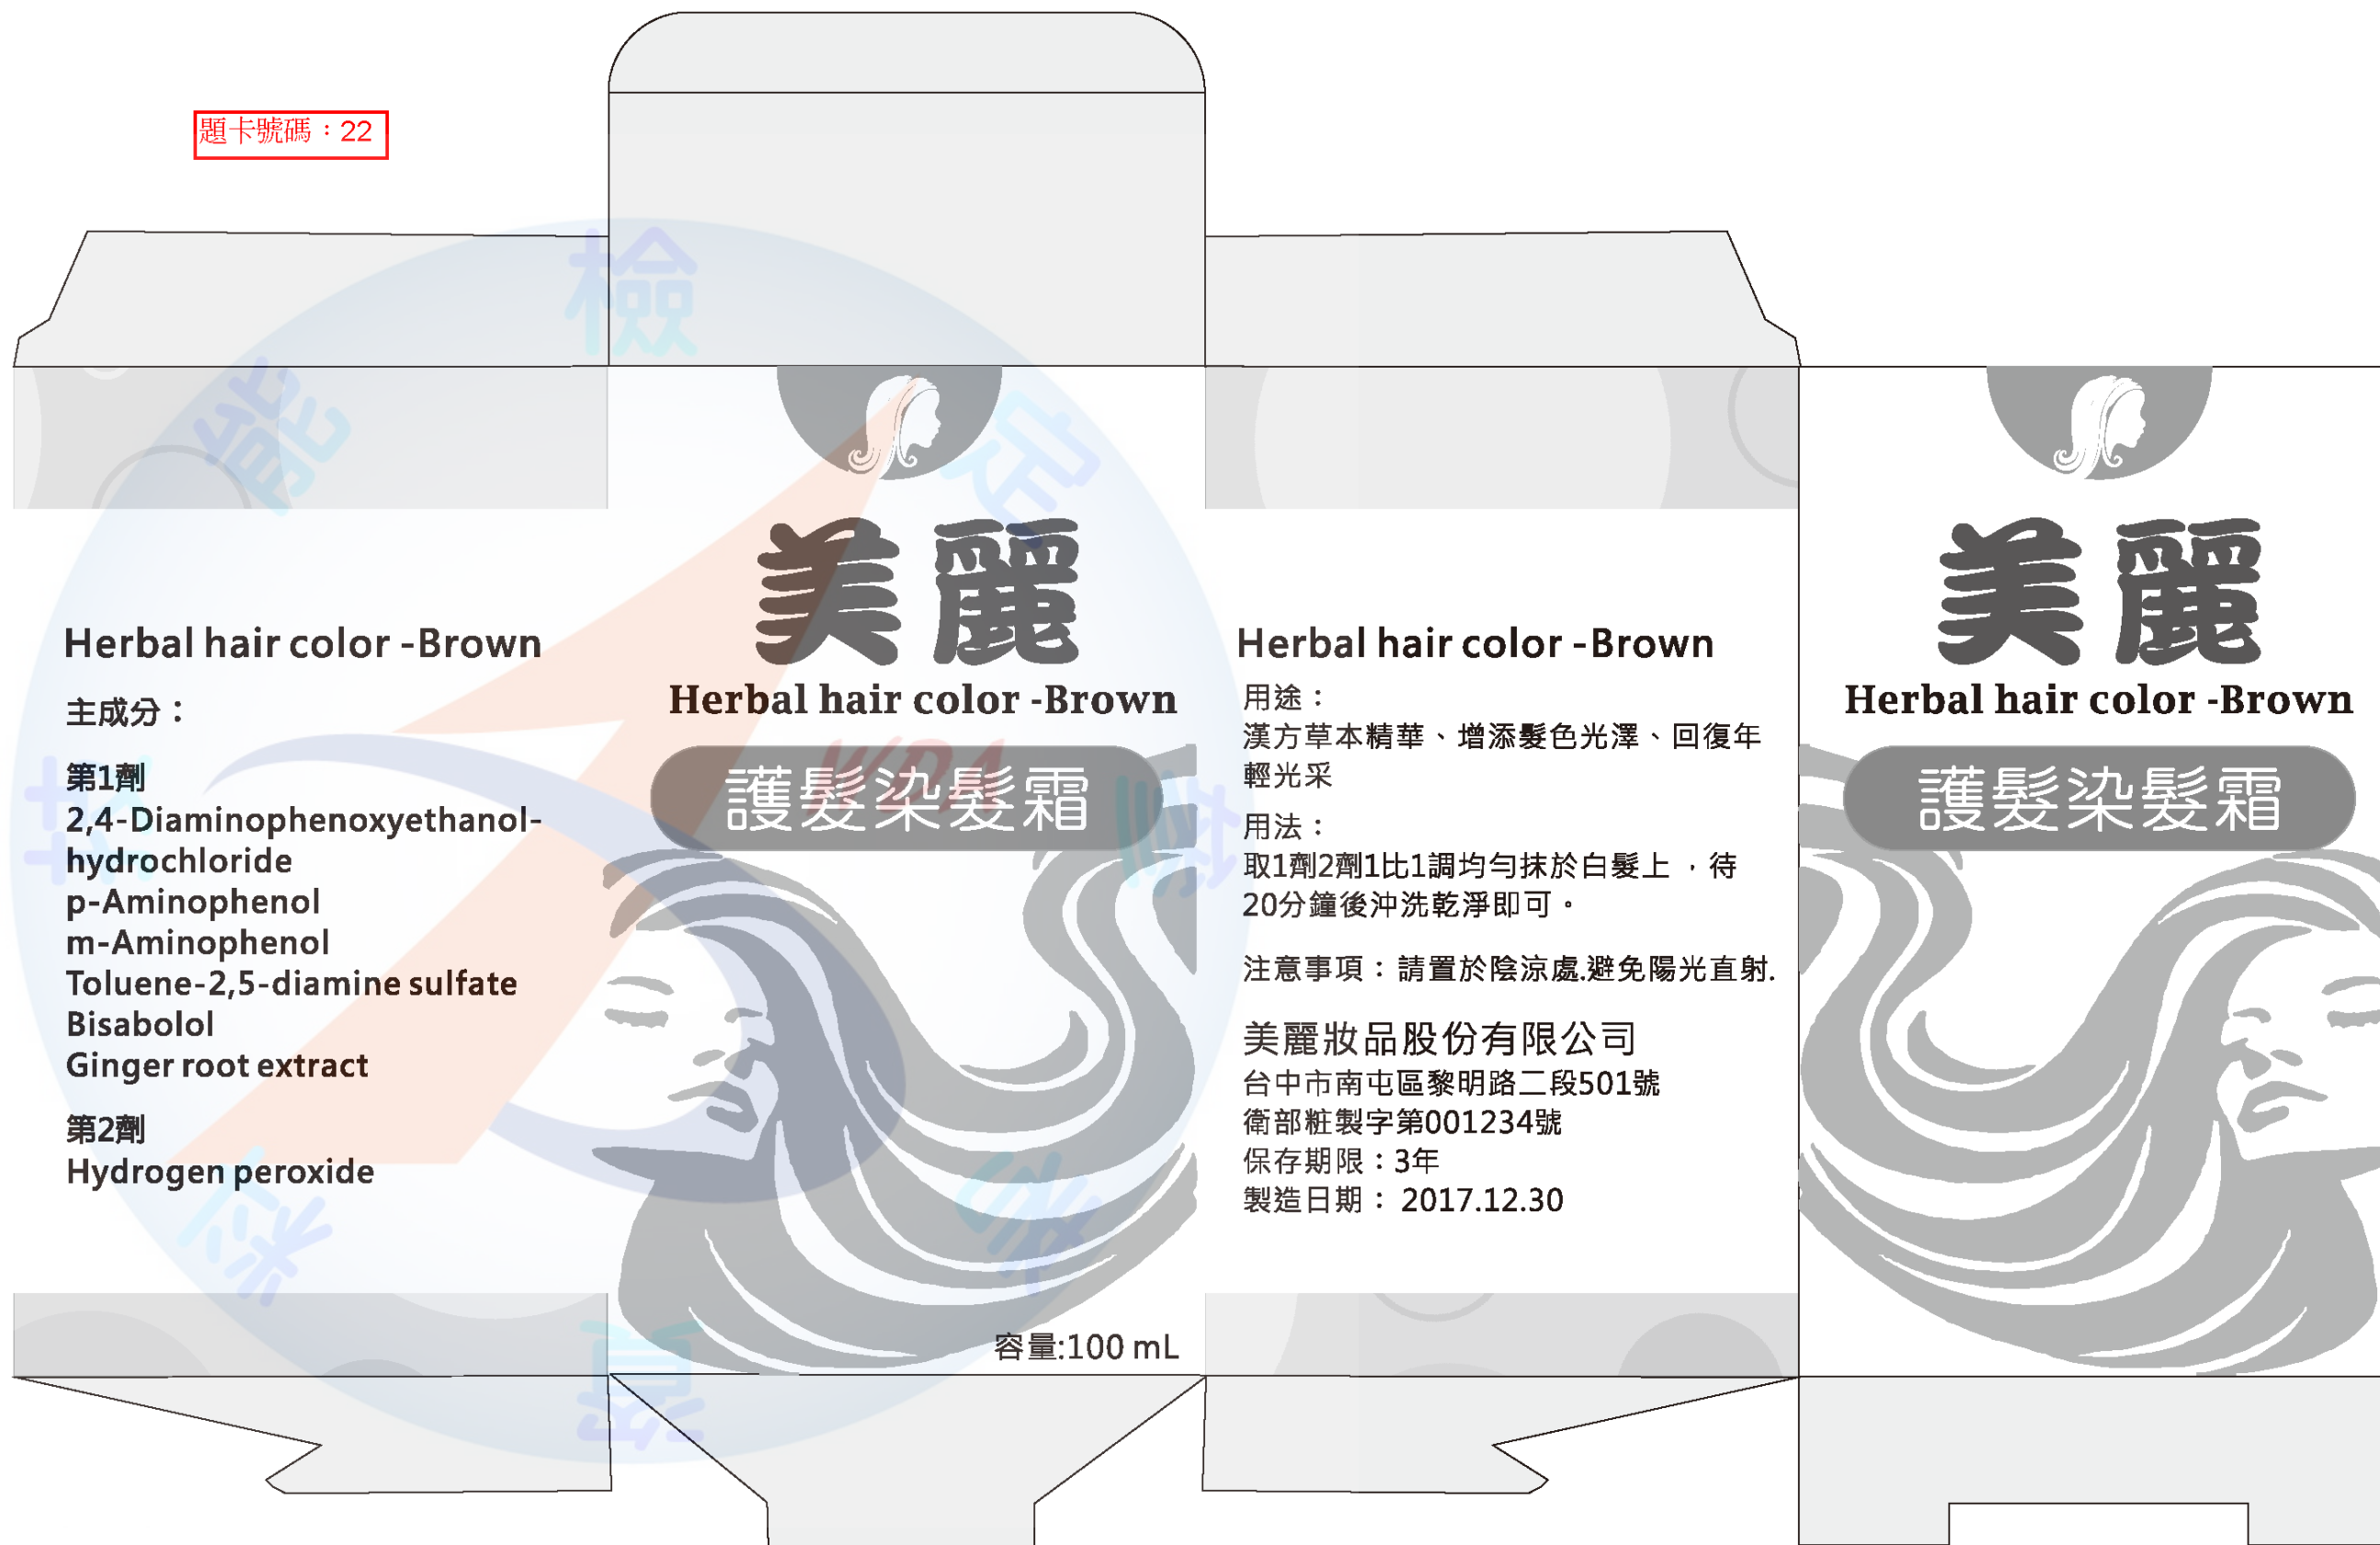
題卡號碼：22

Herbal hair color -Brown

主成分：

第1劑
2,4-Diaminophenoxyethanol-hydrochloride
p-Aminophenol
m-Aminophenol
Toluene-2,5-diamine sulfate
Bisabolol
Ginger root extract

第2劑
Hydrogen peroxide

美麗
Herbal hair color -Brown
護髮染髮霜

容量:100 mL

Herbal hair color -Brown
用途：
漢方草本精華、增添髮色光澤、回復年輕光采
用法：
取1劑2劑1比1調均勻抹於白髮上，待20分鐘後沖洗乾淨即可。

注意事項：請置於陰涼處.避免陽光直射.

美麗妝品股份有限公司
台中市南屯區黎明路二段501號
衛部粧製字第001234號
保存期限：3年
製造日期： 2017.12.30

美麗
Herbal hair color -Brown
護髮染髮霜